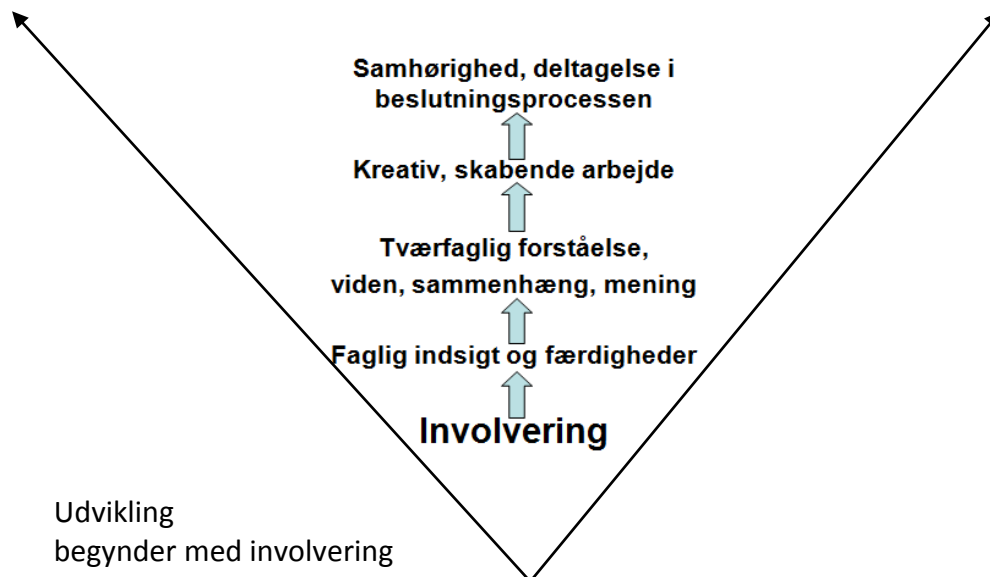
Samhørighed, deltagelse i beslutningsprocessen

Kreativ, skabende arbejde

Tværfaglig forståelse, viden, sammenhæng, mening

Faglig indsigt og færdigheder

Involvering

Udvikling
begynder med involvering